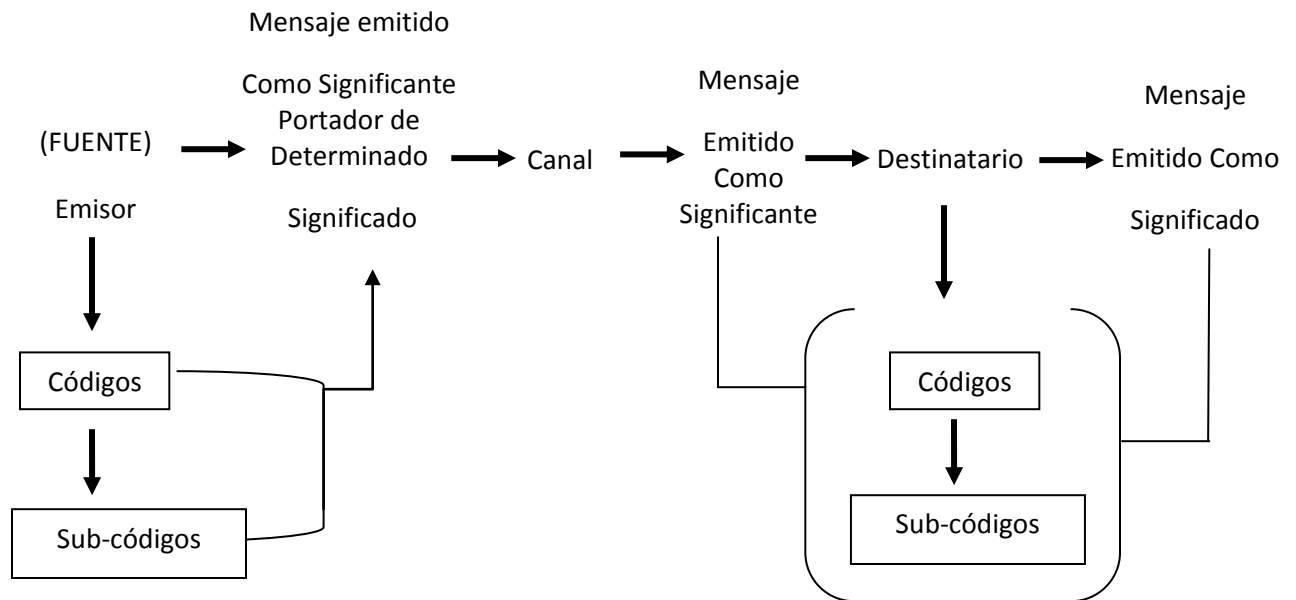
(FUENTE)

Emisor

Códigos

Sub-códigos

Mensaje emitido

Como Significante Portador de Determinado

Significado

Canal

Mensaje

Emitido Como Significante

Destinatario

Códigos

Sub-códigos

Mensaje

Emitido Como

Significado